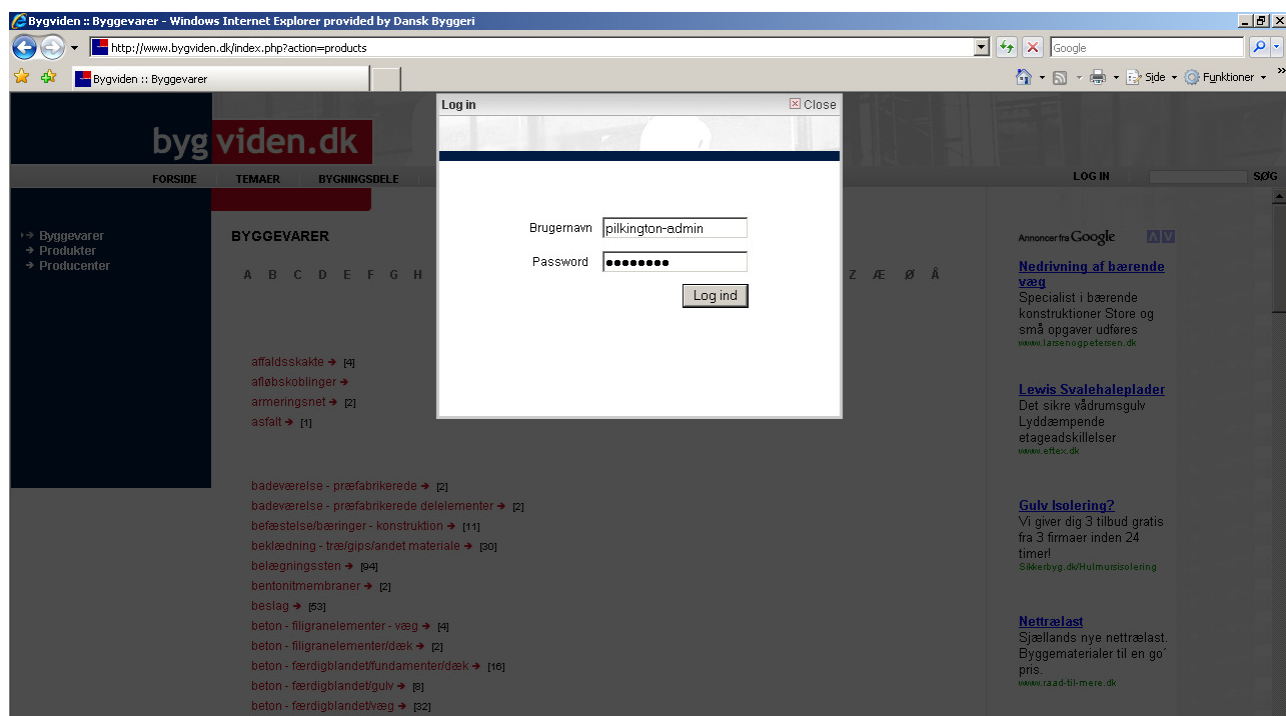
Bygviden :: Byggevarer - Windows Internet Explorer provided by Dansk Byggeri

http://www.bygviden.dk/index.php?action=products

Google

Bygviden :: Byggevarer

Side ▾ Funktioner ▾

bygviden.dk

FORSIDE TEMAER BYGNINGSDELE

LOG IN SØG

Byggevarer
Produkter
Producenter

BYGGEVARER

A B C D E F G H Z Æ Ø Å

Log in Close

Brugernavn pilkington-admin
Password ●●●●●●●●

Log ind

affaldsskakte [4]
afløbskoblinger
armeringsnet [2]
asfalt [1]

badeværelse - præfabrikerede [2]
badeværelse - præfabrikerede delelementer [2]
befæstelse/bæringer - konstruktion [11]
beklædning - træ/gips/andet materiale [30]
belægningssten [94]
bentonitmembraner [2]
beslag [53]
beton - filigranelementer - væg [4]
beton - filigranelementer/dæk [2]
beton - færdigblandet/fundamenter/dæk [16]
beton - færdigblandet/gulv [8]
beton - færdigblandet/væg [32]

Annoncer fra Google

Nedrivning af bærende væg
Specialist i bærende konstruktioner Store og små opgaver udføres
www.larsenogpetersen.dk

Lewis Svalehaleplader
Det sikre vådrumsgulv Lyddæmpende etageadskillelser
www.effex.dk

Gulv Isolering?
Vi giver dig 3 tilbud gratis fra 3 firmaer inden 24 timer!
Sikkerbyg.dk/Hulmursisolering

Nettrælast
Sjællands nye nettrælast. Byggematerialer til en go´ pris.
www.raad-til-mere.dk